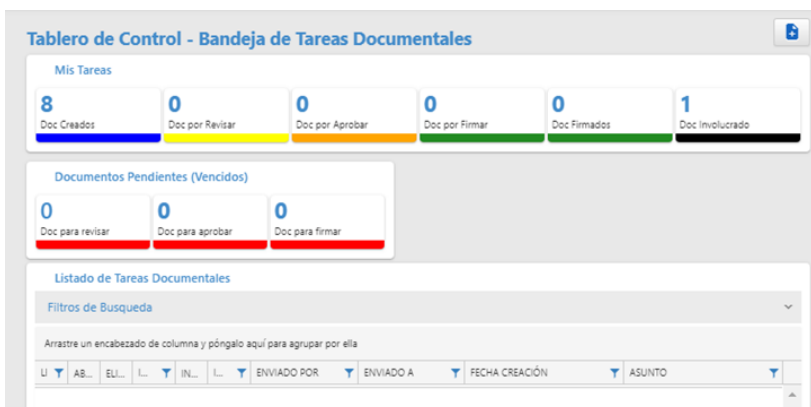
Tablero de Control - Bandeja de Tareas Documentales

Mis Tareas

8
Doc Creados

0
Doc por Revisar

0
Doc por Aprobar

0
Doc por Firmar

0
Doc Firmados

1
Doc Involucrado

Documentos Pendientes (Vencidos)

0
Doc para revisar

0
Doc para aprobar

0
Doc para firmar

Listado de Tareas Documentales

Filtros de Busqueda

Arrastre un encabezado de columna y póngalo aquí para agrupar por ella

| U | AB... | ELI... | I... | IN... | I... | ENVIADO POR | ENVIADO A | FECHA CREACIÓN | ASUNTO |
|---|---|---|---|---|---|---|---|---|---|